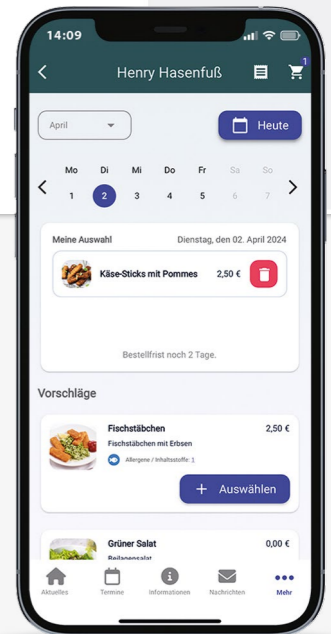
14:09

Henry Hasenfuß

1

April

Heute

| Mo | Di | Mi | Do | Fr | Sa | So |
|---|---|---|---|---|---|---|
| 1 | 2 | 3 | 4 | 5 | 6 | 7 |

Meine Auswahl Dienstag, den 02. April 2024

Käse-Sticks mit Pommes 2,50 €

Bestellfrist noch 2 Tage.

Vorschläge

Fischstäbchen 2,50 €

Fischstäbchen mit Erbsen

Allergene / Inhaltsstoffe: 1

+ Auswählen

Grüner Salat 0,00 €

Beilagensalat

Aktuelles Termine Informationen Nachrichten Mehr